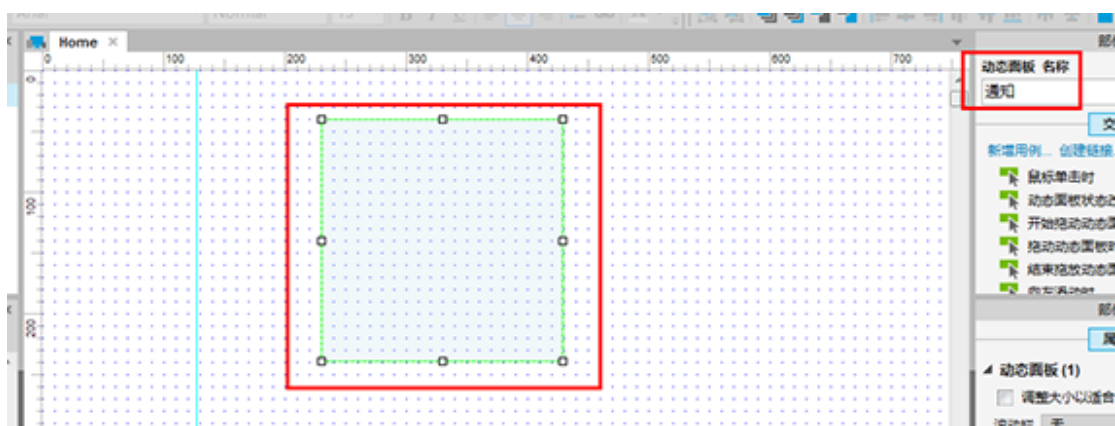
Arial Normal 13

Home

0 100 200 300 400 500 600 700

0

100

200

动态面板 名称

通知

交

新增用例... 创建链接

鼠标单击时

动态面板状态改

开始拖动动态面

拖动动态面板时

结束拖放动态面

向左滑动时

部

属

动态面板 (1)

调整大小以适合

滚动栏 无